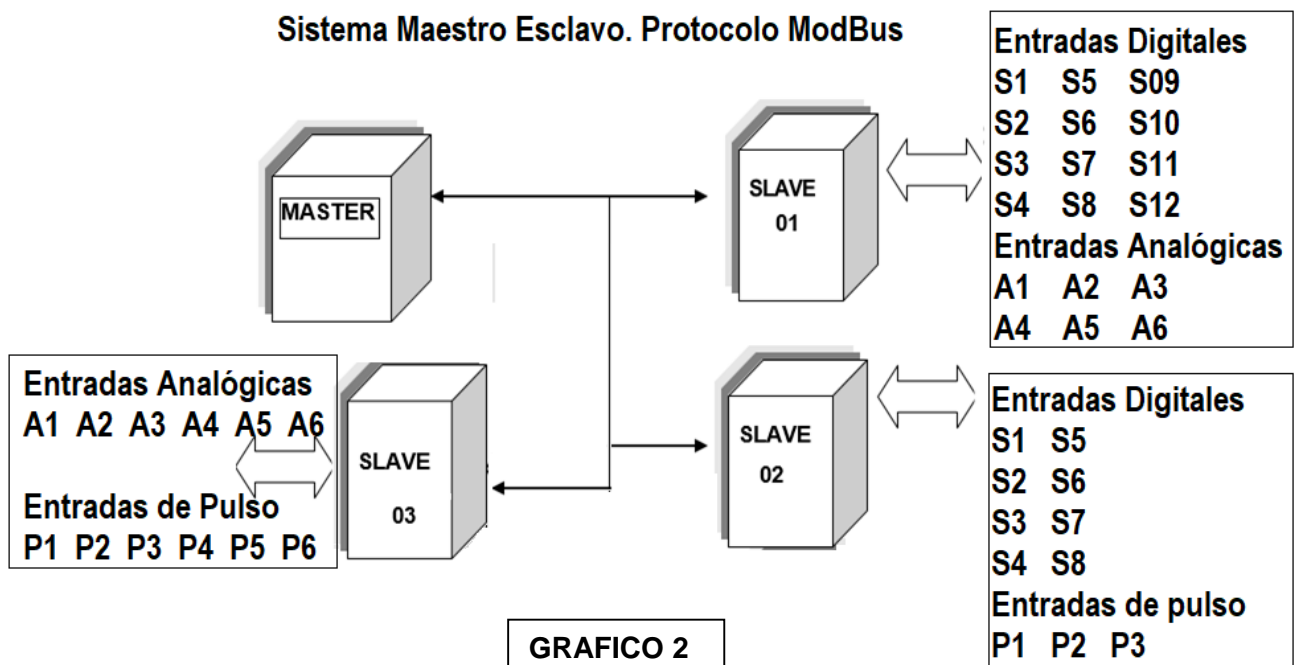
Sistema Maestro Esclavo. Protocolo ModBus

MASTER

SLAVE 01

Entradas Digitales
S1 S5 S09
S2 S6 S10
S3 S7 S11
S4 S8 S12
Entradas Analógicas
A1 A2 A3
A4 A5 A6

Entradas Analógicas
A1 A2 A3 A4 A5 A6

Entradas de Pulso
P1 P2 P3 P4 P5 P6

SLAVE 03

SLAVE 02

Entradas Digitales
S1 S5
S2 S6
S3 S7
S4 S8
Entradas de pulso
P1 P2 P3

GRAFICO 2